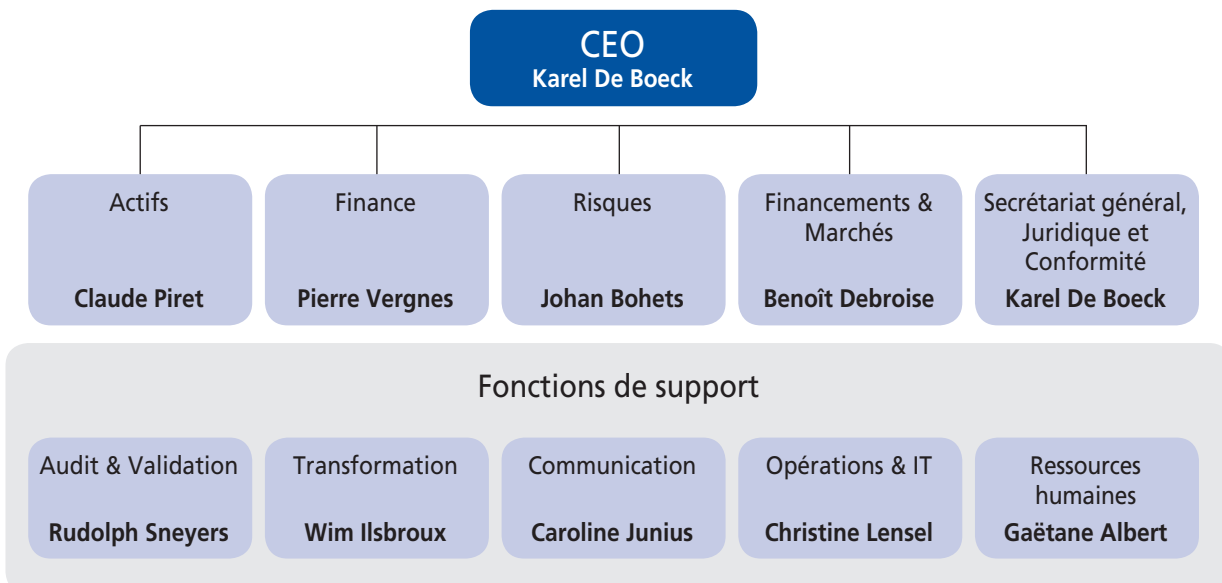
CEO
Karel De Boeck

Actifs
Claude Piret

Finance
Pierre Vergnes

Risques
Johan Bohets

Financements & Marchés
Benoît Debroise

Secrétariat général, Juridique et Conformité
Karel De Boeck

Fonctions de support

Audit & Validation
Rudolph Sneyers

Transformation
Wim Ilsbroux

Communication
Caroline Junius

Opérations & IT
Christine Lensel

Ressources humaines
Gaëtane Albert